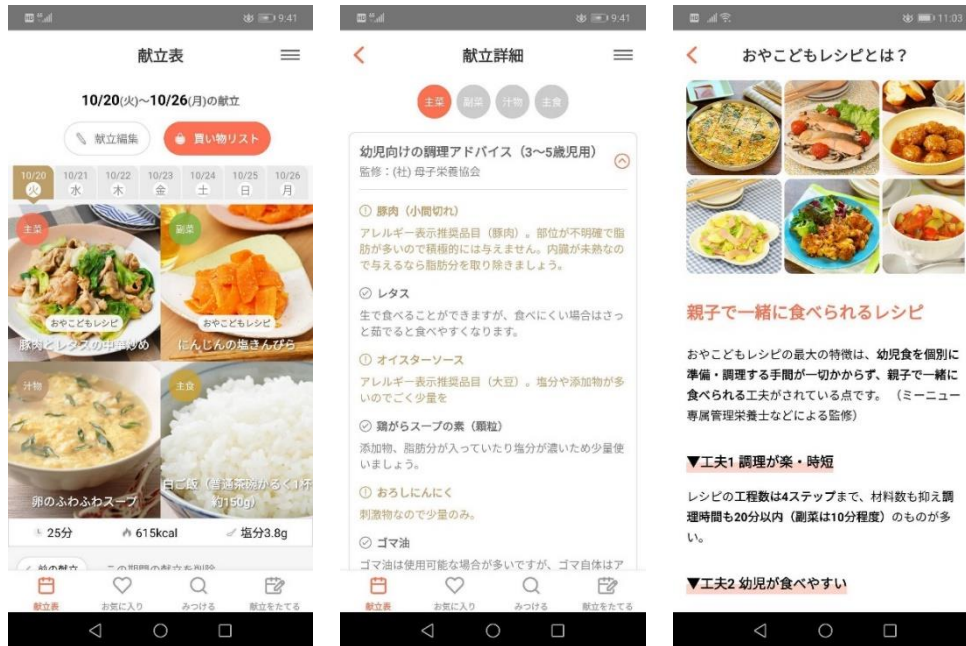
9:41

献立表

10/20(火)~10/26(月)の献立

献立編集　買い物リスト

| 10/20 火 | 10/21 水 | 10/22 木 | 10/23 金 | 10/24 土 | 10/25 日 | 10/26 月 |
|---|---|---|---|---|---|---|

主菜
おやこどもレシピ
豚肉とレタスの中華炒め

副菜
おやこどもレシピ
にんじんの塩きんぴら

汁物
卵のふわふわスープ

主食
白ご飯（普通茶碗かるく1杯約150g）

25分　615kcal　塩分3.8g

前の献立　この期間の献立を削除

献立表　お気に入り　みつける　献立をたてる

9:41

献立詳細

主菜　副菜　汁物　主食

幼児向けの調理アドバイス（3~5歳児用）
監修：(社) 母子栄養協会

① 豚肉（小間切れ）
アレルギー表示推奨品目（豚肉）。部位が不明確で脂肪が多いので積極的には与えません。内臓が未熟なので与えるなら脂肪分を取り除きましょう。

レタス
生で食べることができますが、食べにくい場合はさっと茹でると食べやすくなります。

① オイスターソース
アレルギー表示推奨品目（大豆）。塩分や添加物が多いのでごく少量を

鶏がらスープの素（顆粒）
添加物、脂肪分が入っていたり塩分が濃いため少量使いましょう。

① おろしにんにく
刺激物なので少量のみ。

ゴマ油
ゴマ油は使用可能な場合が多いですが、ゴマ自体はア

献立表　お気に入り　みつける　献立をたてる

11:03

おやこどもレシピとは？

親子で一緒に食べられるレシピ

おやこどもレシピの最大の特徴は、幼児食を個別に準備・調理する手間が一切かからず、親子で一緒に食べられる工夫がされている点です。（ミーニュー専属管理栄養士などによる監修）

▼工夫1 調理が楽・時短

レシピの工程数は4ステップまで、材料数も抑え調理時間も20分以内（副菜は10分程度）のものが多い。

▼工夫2 幼児が食べやすい